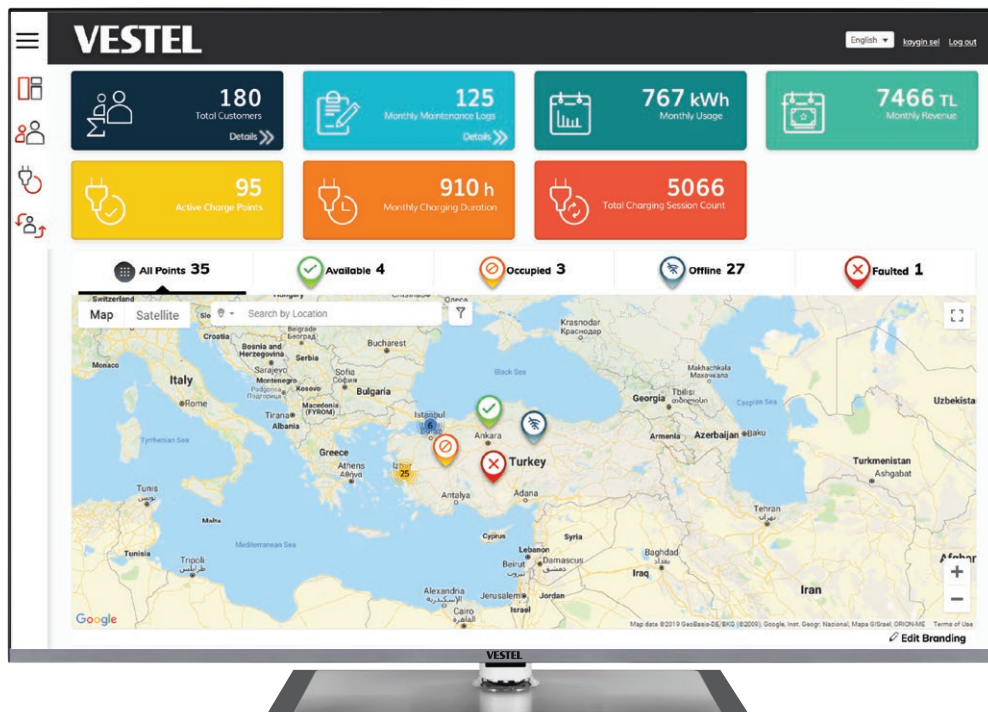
VESTEL

English ▾ kaygin.sel Log out

180
Total Customers
Details

125
Monthly Maintenance Logs
Details

767 kWh
Monthly Usage

7466 TL
Monthly Revenue

95
Active Charge Points

910 h
Monthly Charging Duration

5066
Total Charging Session Count

All Points 35
Available 4
Occupied 3
Offline 27
Faulted 1

Map Satellite
Search by Location

Switzerland
Hungary
Croatia
Belgrade
Београд
Bosnia and Herzegovina
Serbia
Bucharest
Monaco
Sarajevo
Montenegro
Kosovo
Sofia
София
Bulgaria
Italy
Rome
Tirana
Macedonia (FYROM)
Albania
Tyrrhenian Sea
Greece
Athens
Αθήνα
Tunis
تونس
Malta
Tunisia
Mediterranean Sea
Tripoli
طرابلس
Istanbul
6
25
Izmir
Ankara
Turkey
Antalya
Adana
Cyprus
Lebanon
Beirut
بيروت
Damascus
دمشق
Syria
Jerusalem
Jordan
Israel
Alexandria
الإسكندرية
Cairo
القاهرة
Black Sea
Krasnodar
Краснодар
Makhachkala
Махачкала
Georgia
Tbilisi
თბილისი
Caspian Sea
Armenia
Azerbaijan
Baku
Uzbekista
Turkmenistan
Ashgabat
Tehran
تهران
Baghdad
بغداد
Iraq
Iran
Afghar
Google
Map data ©2019 GeoBasis-DE/BKG (©2009), Google, Inst. Geogr. Nacional, Mapa GISrael, ORION-ME Terms of Use
Edit Branding

VESTEL